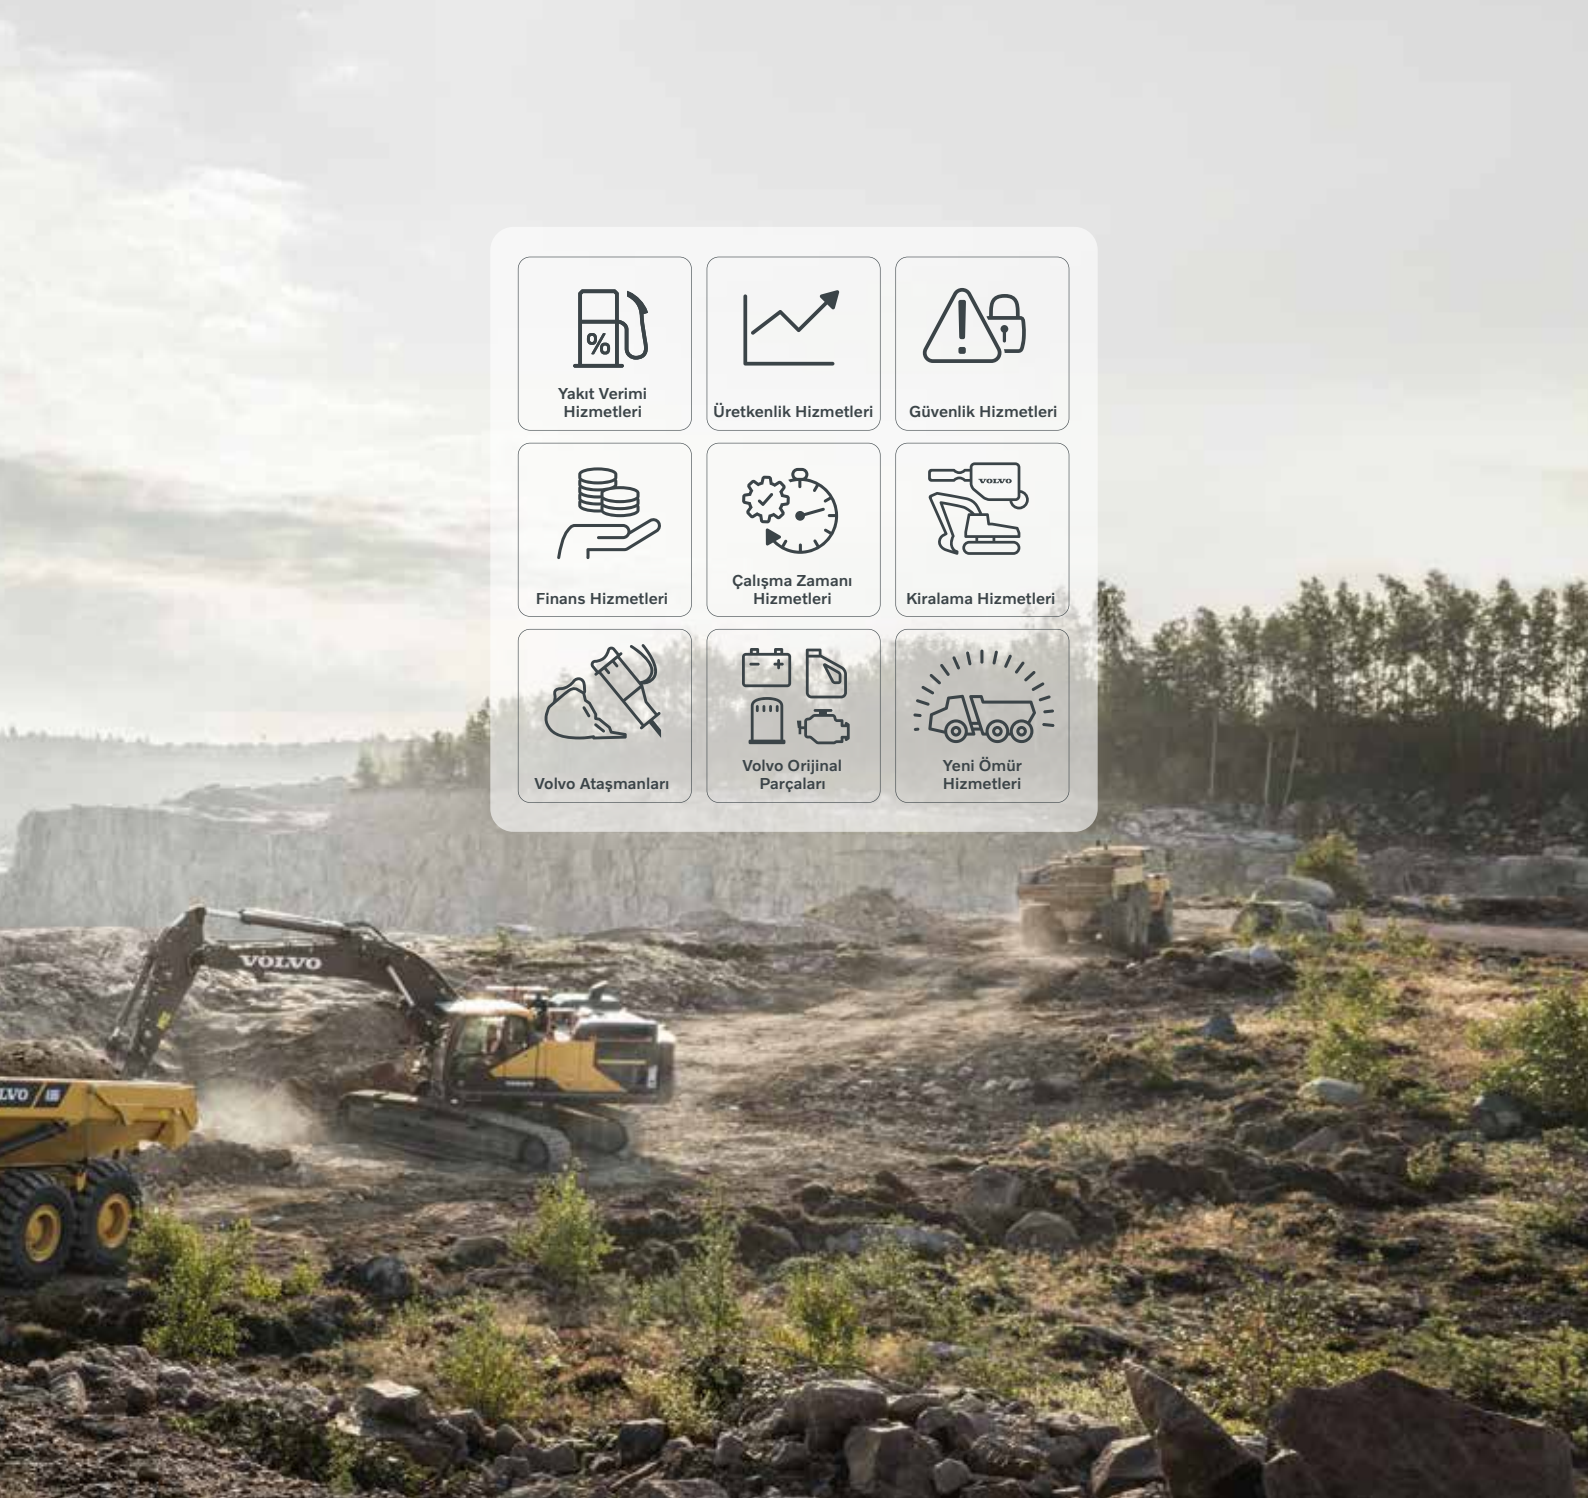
%

Yakıt Verimi Hizmetleri

Üretkenlik Hizmetleri

Güvenlik Hizmetleri

Finans Hizmetleri

Çalışma Zamanı Hizmetleri

VOLVO

Kiralama Hizmetleri

Volvo Ataşmanları

Volvo Orijinal Parçaları

Yeni Ömür Hizmetleri

VOLVO

LVO